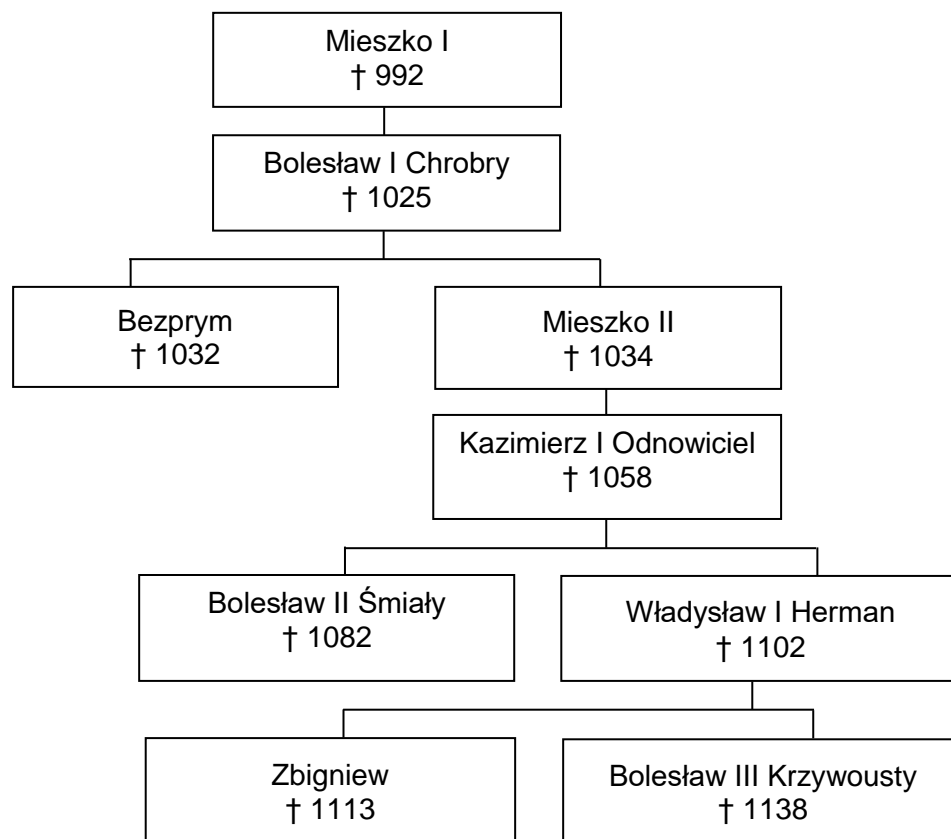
Mieszko I
† 992

Bolesław I Chrobry
† 1025

Bezprym
† 1032

Mieszko II
† 1034

Kazimierz I Odnowiciel
† 1058

Bolesław II Śmiały
† 1082

Władysław I Herman
† 1102

Zbigniew
† 1113

Bolesław III Krzywousty
† 1138